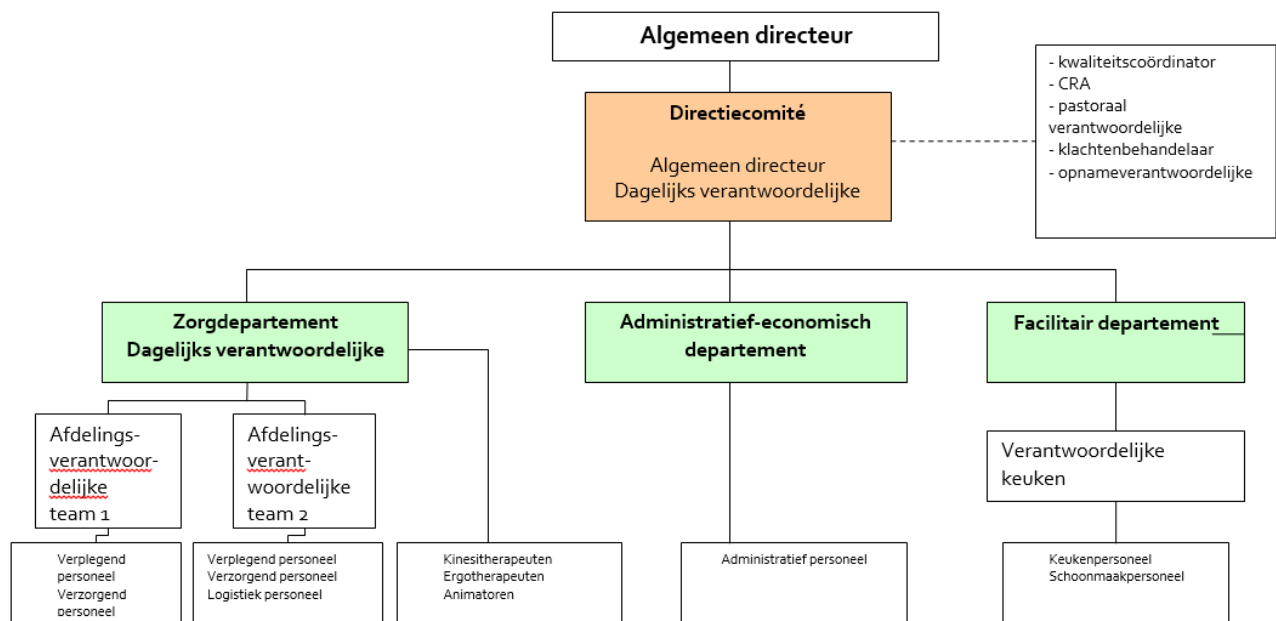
Algemeen directeur

Directiecomité

Algemeen directeur
Dagelijks verantwoordelijke

- kwaliteitscoördinator
- CRA
- pastoraal verantwoordelijke
- klachtenbehandelaar
- opnameverantwoordelijke

Zorgdepartement
Dagelijks verantwoordelijke

Administratief-economisch departement

Facilitair departement

Afdelingsverantwoordelijke team 1

Afdelingsverantwoordelijke team 2

Verantwoordelijke keuken

Verplegend personeel
Verzorgend personeel

Verplegend personeel
Verzorgend personeel
Logistiek personeel

Kinesitherapeuten
Ergotherapeuten
Animatoren

Administratief personeel

Keukenpersoneel
Schoonmaakpersoneel